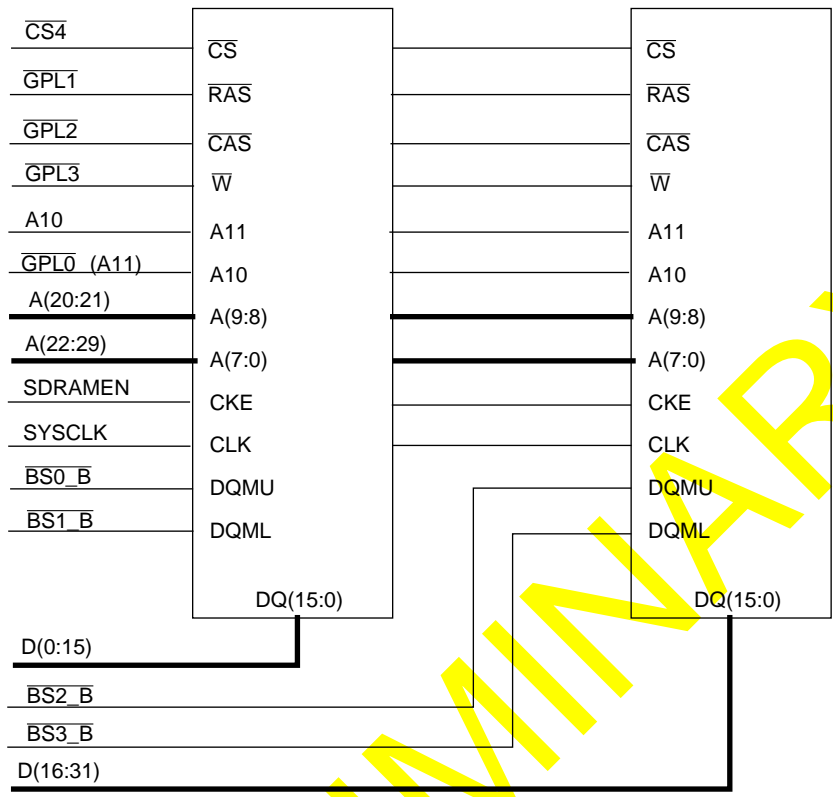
$\overline{CS4}$
$\overline{GPL1}$
$\overline{GPL2}$
$\overline{GPL3}$
A10
$\overline{GPL0}$ (A11)
A(20:21)
A(22:29)
SDRAMEN
SYSCLK
$\overline{BS0\_B}$
$\overline{BS1\_B}$

$\overline{CS}$
$\overline{RAS}$
$\overline{CAS}$
$\overline{W}$
A11
A10
A(9:8)
A(7:0)
CKE
CLK
DQMU
DQML
DQ(15:0)

$\overline{CS}$
$\overline{RAS}$
$\overline{CAS}$
$\overline{W}$
A11
A10
A(9:8)
A(7:0)
CKE
CLK
DQMU
DQML
DQ(15:0)

D(0:15)
$\overline{BS2\_B}$
$\overline{BS3\_B}$
D(16:31)

MINAR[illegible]